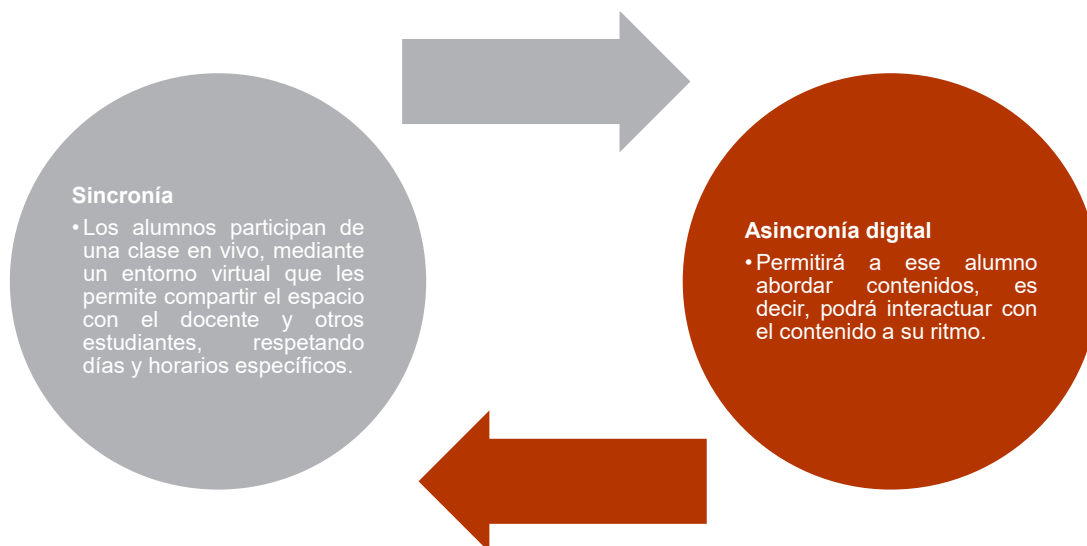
Sincronía

• Los alumnos participan de una clase en vivo, mediante un entorno virtual que les permite compartir el espacio con el docente y otros estudiantes, respetando días y horarios específicos.

Asincronía digital

• Permitirá a ese alumno abordar contenidos, es decir, podrá interactuar con el contenido a su ritmo.